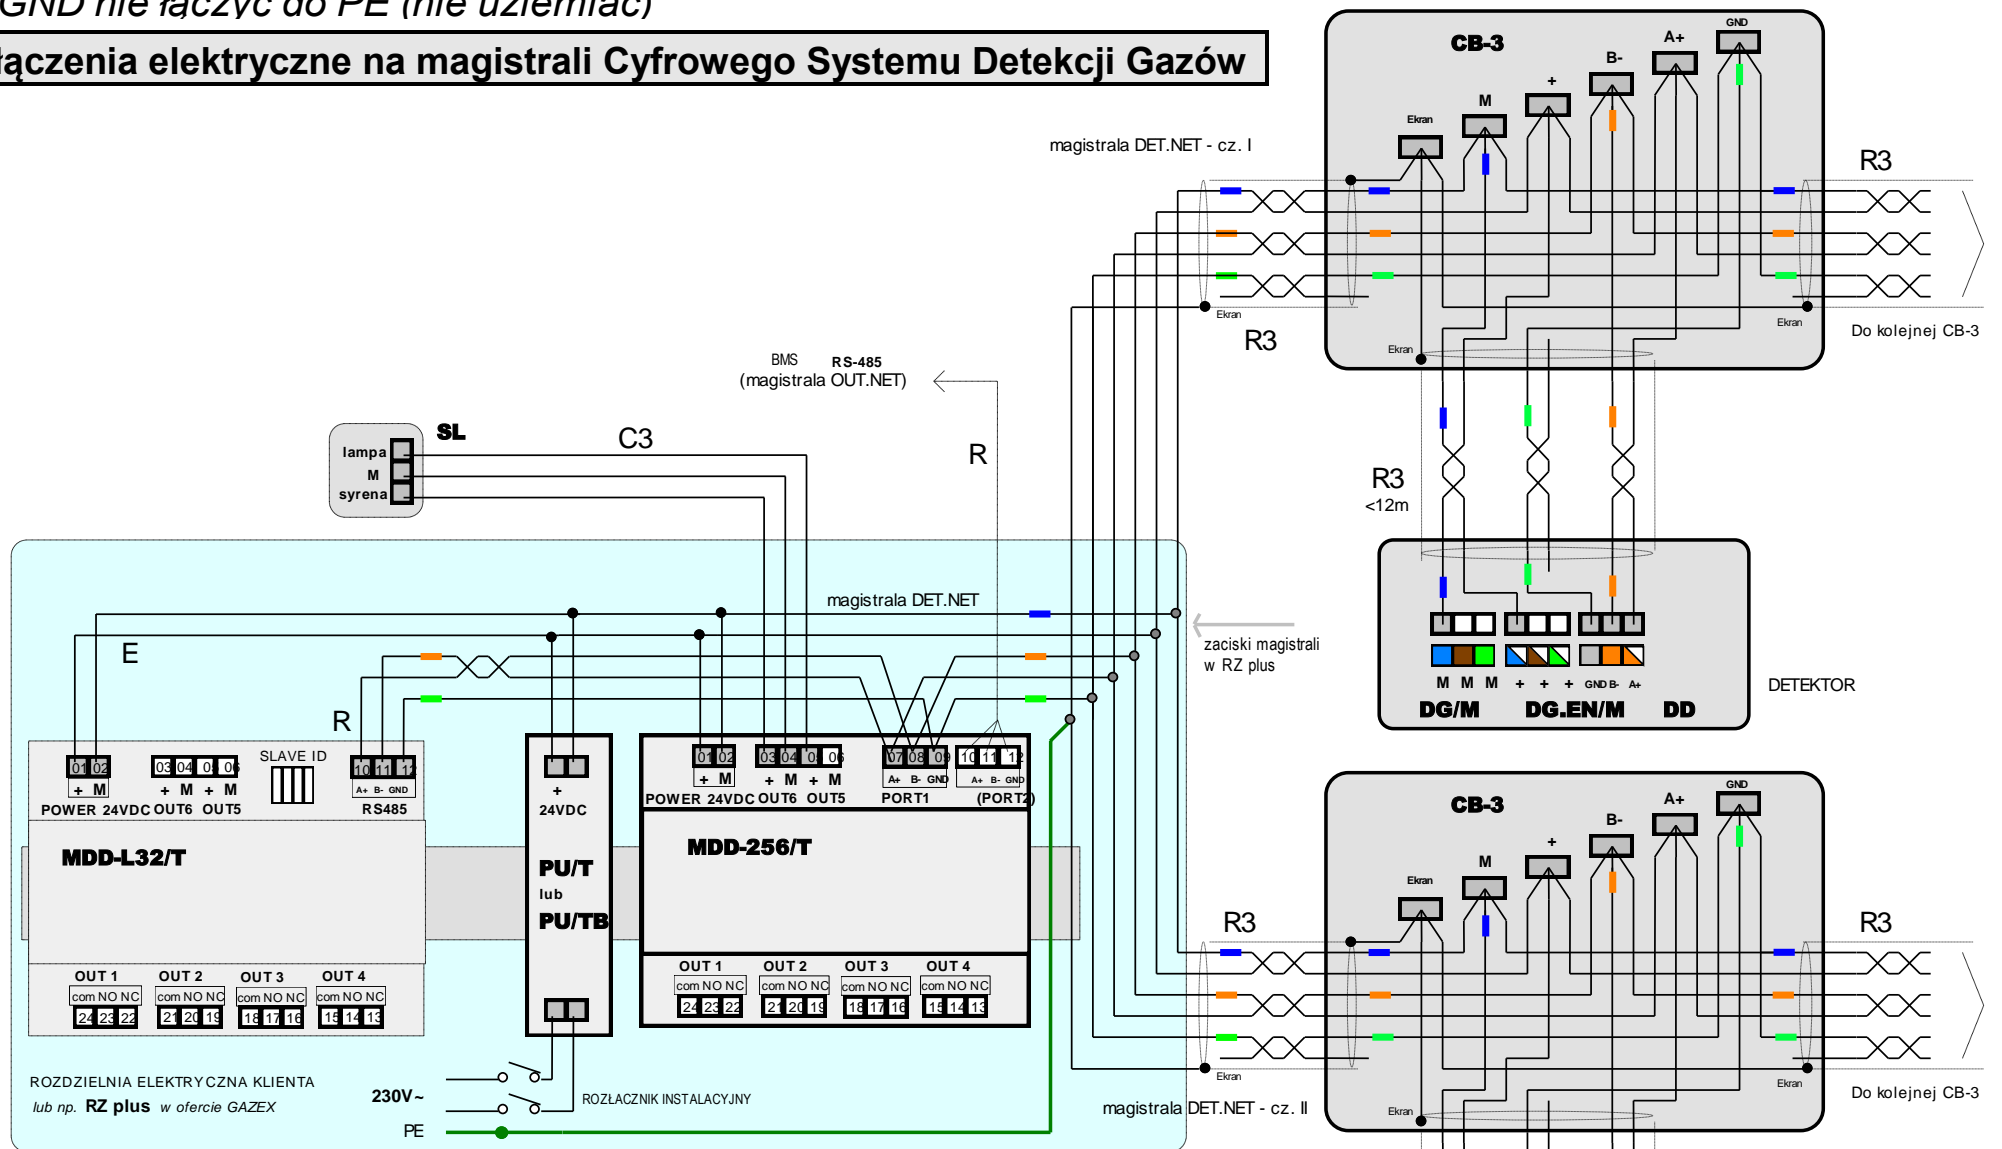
GND nie łączyć do PE (nie uziemiać)

łączenia elektryczne na magistrali Cyfrowego Systemu Detekcji Gazów

CB-3
GND
A+
B-
+
M
Ekran

magistrala DET.NET - cz. I

R3

Ekran
Ekran
Ekran
R3
Do kolejnej CB-3

BMS RS-485
(magistrala OUT.NET)

SL
lampa
M
syrena
C3
R

R3
<12m

magistrala DET.NET

E

zaciski magistrali
w RZ plus

M M M + + + GND B- A+
DG/M DG.EN/M DD
DETEKTOR

R
SLAVE ID
01 02 03 04 05 06 10 11 12
+ M + M + M A+ B- GND
POWER 24VDC OUT6 OUT5 RS485

MDD-L32/T

+
24VDC
PU/T
lub
PU/TB

01 02 03 04 05 06 07 08 09 10 11 12
+ M + M + M A+ B- GND A+ B- GND
POWER 24VDC OUT6 OUT5 PORT1 (PORT2)

MDD-256/T

OUT 1 OUT 2 OUT 3 OUT 4
com NO NC com NO NC com NO NC com NO NC
24 23 22 21 20 19 18 17 16 15 14 13

OUT 1 OUT 2 OUT 3 OUT 4
com NO NC com NO NC com NO NC com NO NC
24 23 22 21 20 19 18 17 16 15 14 13

CB-3
GND
A+
B-
+
M
Ekran
R3
R3

ROZDZIELNIA ELEKTRYCZNA KLIENTA
lub np. RZ plus w ofercie GAZEX
230V~
PE
ROZŁĄCZNIK INSTALACYJNY

Ekran
Ekran
Ekran
magistrala DET.NET - cz. II
Do kolejnej CB-3